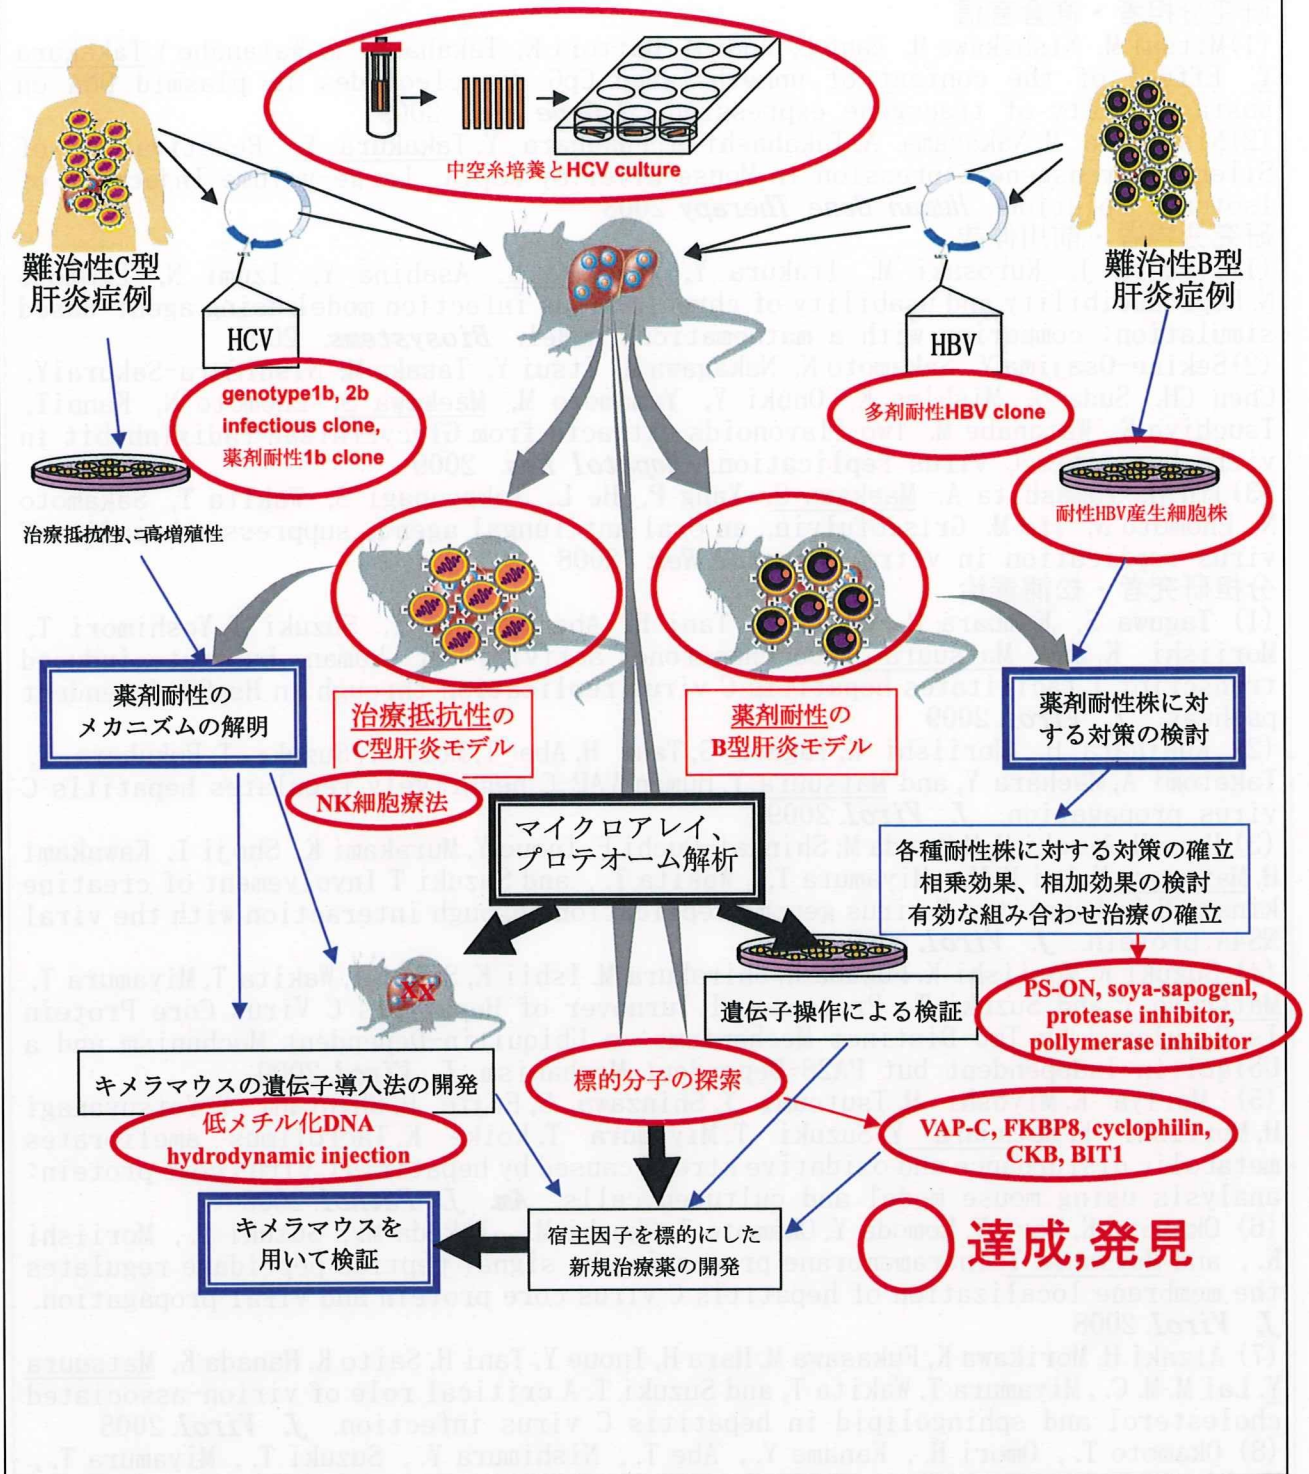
中空糸培養とHCV culture

難治性C型肝炎症例

難治性B型肝炎症例

HCV

HBV

genotype1b, 2b infectious clone, 薬剤耐性1b clone

多剤耐性HBV clone

耐性HBV産生細胞株

治療抵抗性、高増殖性

薬剤耐性のメカニズムの解明

治療抵抗性のC型肝炎モデル

薬剤耐性のB型肝炎モデル

薬剤耐性株に対する対策の検討

NK細胞療法

マイクロアレイ、プロテオーム解析

各種耐性株に対する対策の確立
相乗効果、相加効果の検討
有効な組み合わせ治療の確立

遺伝子操作による検証

PS-ON, soya-sapogenl, protease inhibitor, pollymerase inhibitor

キメラマウスの遺伝子導入法の開発

標的分子の探索

低メチル化DNA hydrodynamic injection

VAP-C, FKBP8, cyclophilin, CKB, BIT1

キメラマウスを用いて検証

宿主因子を標的にした新規治療薬の開発

達成,発見